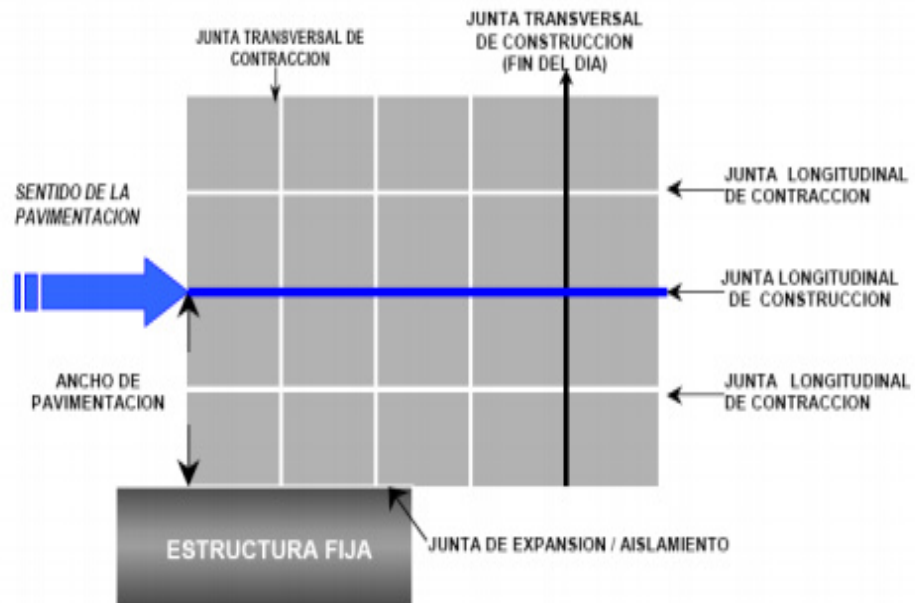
JUNTA TRANSVERSAL DE CONTRACCION

JUNTA TRANSVERSAL DE CONSTRUCCION (FIN DEL DIA)

SENTIDO DE LA PAVIMENTACION

JUNTA LONGITUDINAL DE CONTRACCION

JUNTA LONGITUDINAL DE CONSTRUCCION

ANCHO DE PAVIMENTACION

JUNTA LONGITUDINAL DE CONTRACCION

ESTRUCTURA FIJA

JUNTA DE EXPANSION / AISLAMIENTO